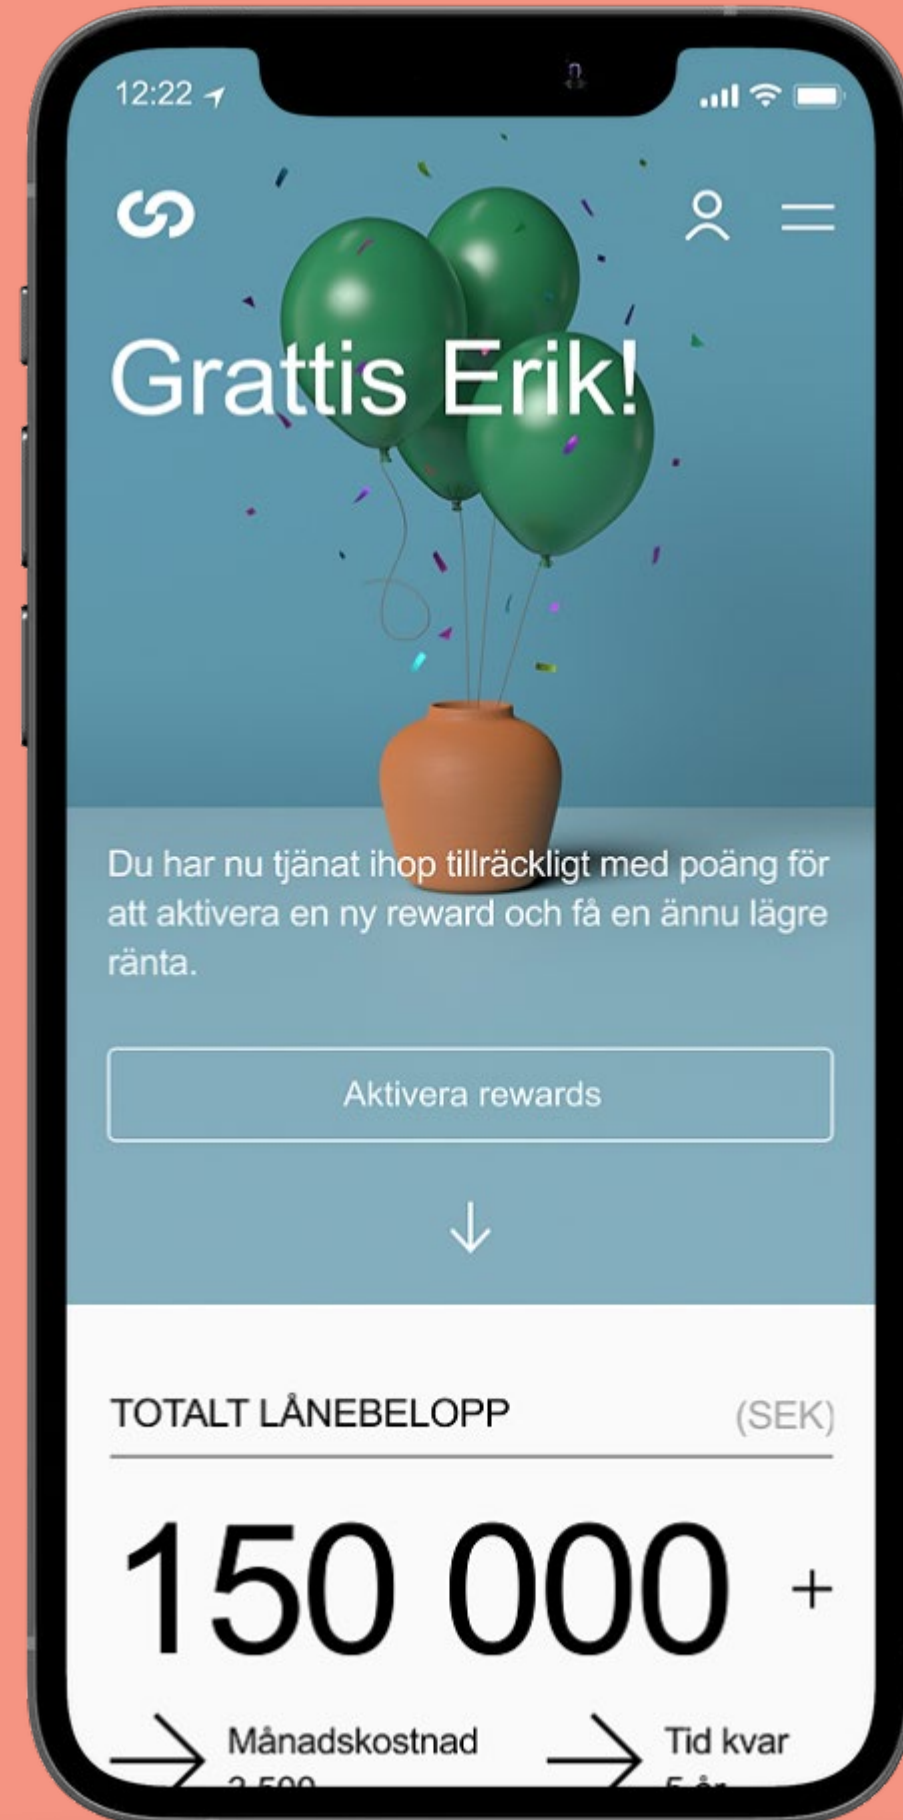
12:22

Grattis Erik!

Du har nu tjänat ihop tillräckligt med poäng för att aktivera en ny reward och få en ännu lägre ränta.

Aktivera rewards

TOTALT LÅNEBELOPP (SEK)

150 000 +

Månadskostnad
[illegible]

Tid kvar
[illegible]